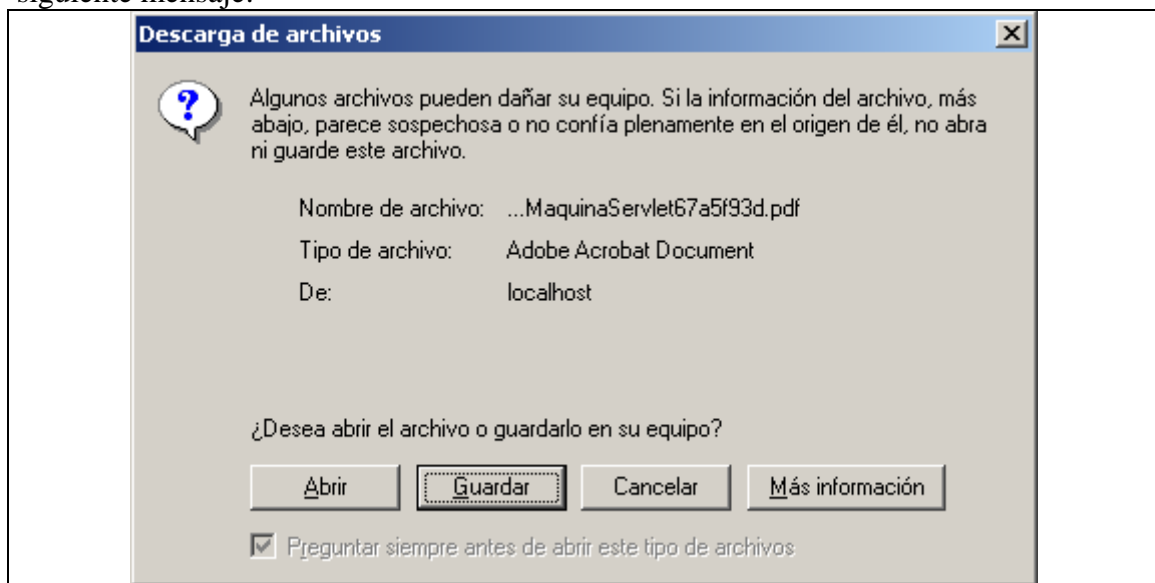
siguiente mensaje:

Descarga de archivos

Algunos archivos pueden dañar su equipo. Si la información del archivo, más abajo, parece sospechosa o no confía plenamente en el origen de él, no abra ni guarde este archivo.

Nombre de archivo: ...MaquinaServlet67a5f93d.pdf
Tipo de archivo: Adobe Acrobat Document
De: localhost

¿Desea abrir el archivo o guardarlo en su equipo?

Abrir
Guardar
Cancelar
Más información

Preguntar siempre antes de abrir este tipo de archivos